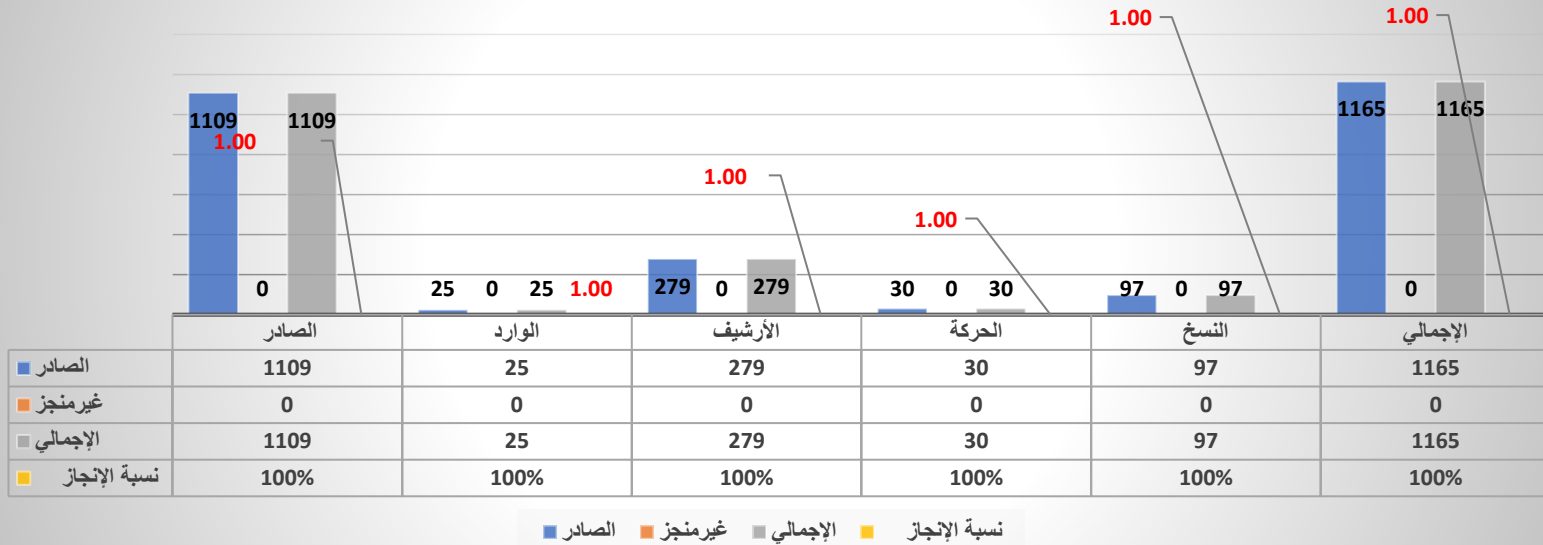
1.00 1.00

1109 1109 1165 1165
1.00

1.00

1.00

25 0 25 1.00 279 0 279 30 0 30 97 0 97
0 0

| | الصادر | الوارد | الأرشيف | الحركة | النسخ | الإجمالي |
|---|---|---|---|---|---|---|
| الصادر | 1109 | 25 | 279 | 30 | 97 | 1165 |
| غيرمنجز | 0 | 0 | 0 | 0 | 0 | 0 |
| الإجمالي | 1109 | 25 | 279 | 30 | 97 | 1165 |
| نسبة الإنجاز | 100% | 100% | 100% | 100% | 100% | 100% |

الصادر غيرمنجز الإجمالي نسبة الإنجاز